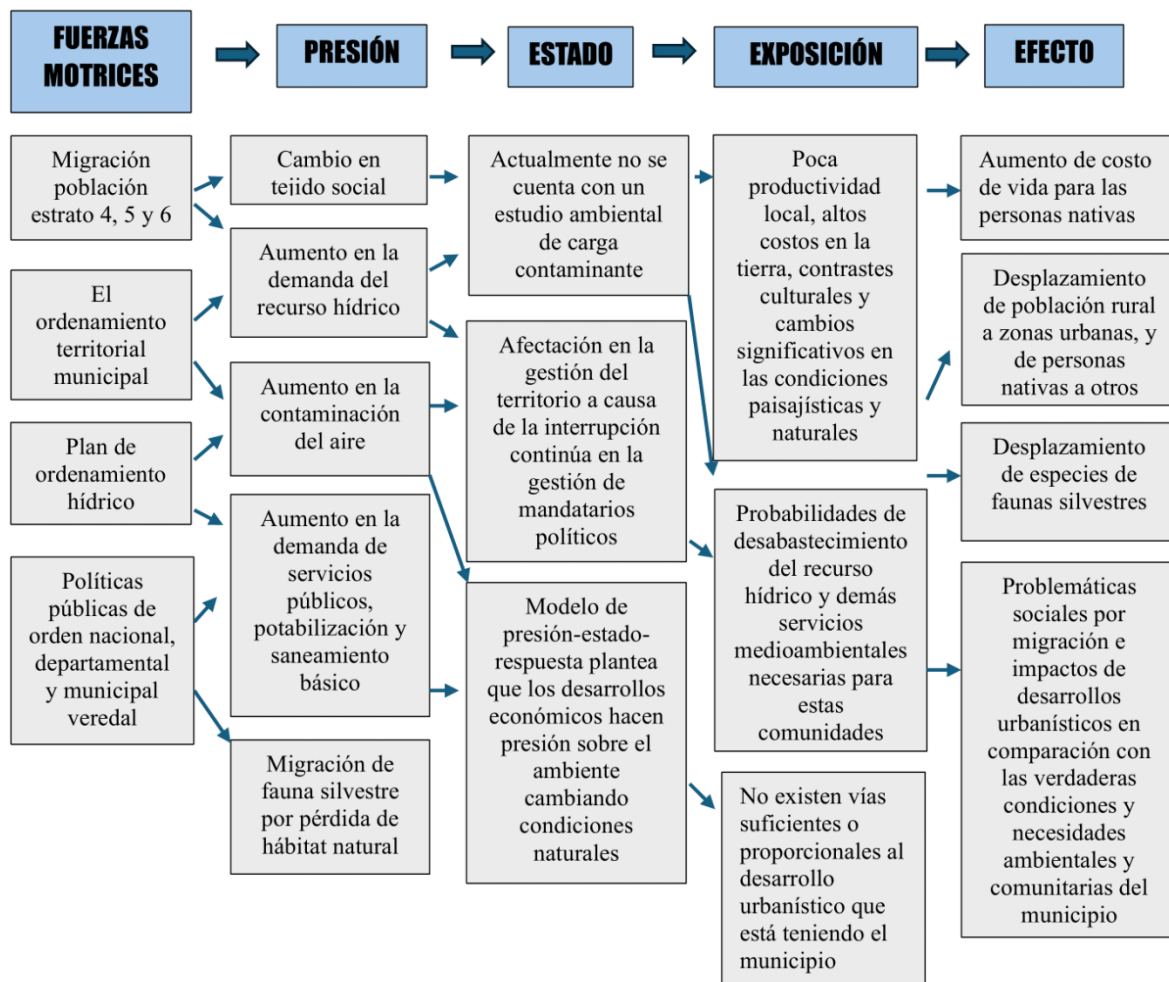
FUERZAS MOTRICES

PRESIÓN

ESTADO

EXPOSICIÓN

EFECTO

Migración población estrato 4, 5 y 6

El ordenamiento territorial municipal

Plan de ordenamiento hídrico

Políticas públicas de orden nacional, departamental y municipal veredal

Cambio en tejido social

Aumento en la demanda del recurso hídrico

Aumento en la contaminación del aire

Aumento en la demanda de servicios públicos, potabilización y saneamiento básico

Migración de fauna silvestre por pérdida de hábitat natural

Actualmente no se cuenta con un estudio ambiental de carga contaminante

Afectación en la gestión del territorio a causa de la interrupción contínua en la gestión de mandatarios políticos

Modelo de presión-estado-respuesta plantea que los desarrollos económicos hacen presión sobre el ambiente cambiando condiciones naturales

Poca productividad local, altos costos en la tierra, contrastes culturales y cambios significativos en las condiciones paisajísticas y naturales

Probabilidades de desabastecimiento del recurso hídrico y demás servicios medioambientales necesarias para estas comunidades

No existen vías suficientes o proporcionales al desarrollo urbanístico que está teniendo el municipio

Aumento de costo de vida para las personas nativas

Desplazamiento de población rural a zonas urbanas, y de personas nativas a otros

Desplazamiento de especies de faunas silvestres

Problemáticas sociales por migración e impactos de desarrollos urbanísticos en comparación con las verdaderas condiciones y necesidades ambientales y comunitarias del municipio